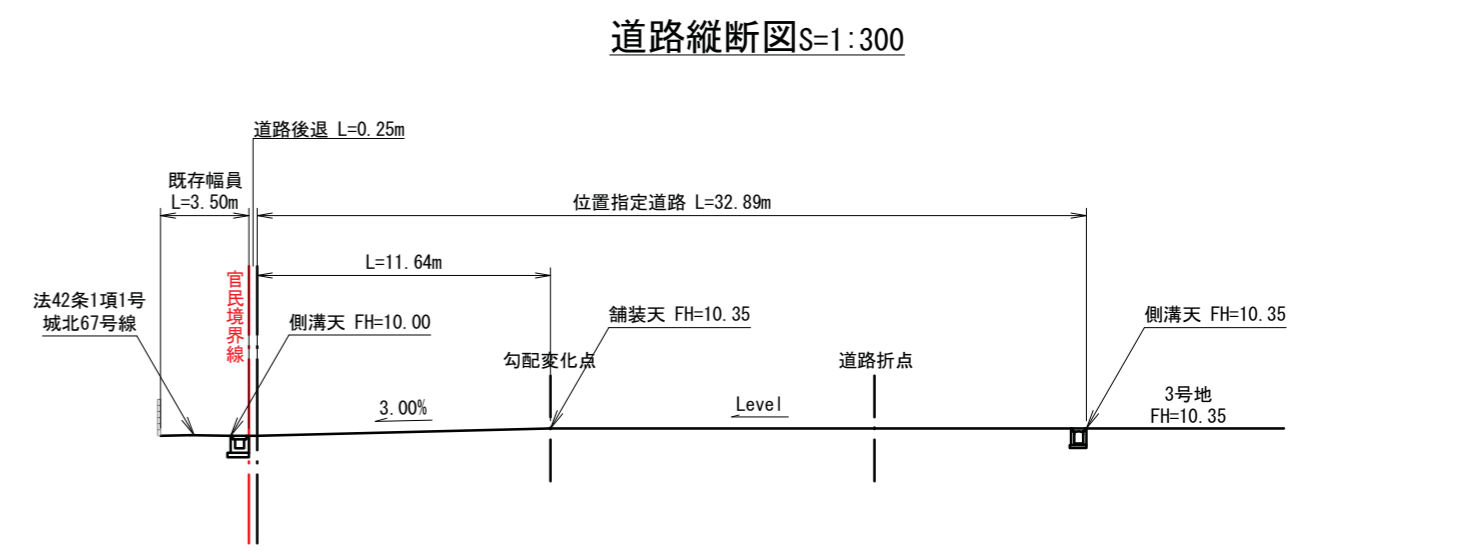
道路縦断図S=1:300

道路後退 L=0.25m

既存幅員
L=3.50m

位置指定道路 L=32.89m

L=11.64m

官民境界線

法42条1項1号
城北67号線

側溝天 FH=10.00

舗装天 FH=10.35

側溝天 FH=10.35

勾配変化点

道路折点

3.00%

Level

3号地
FH=10.35